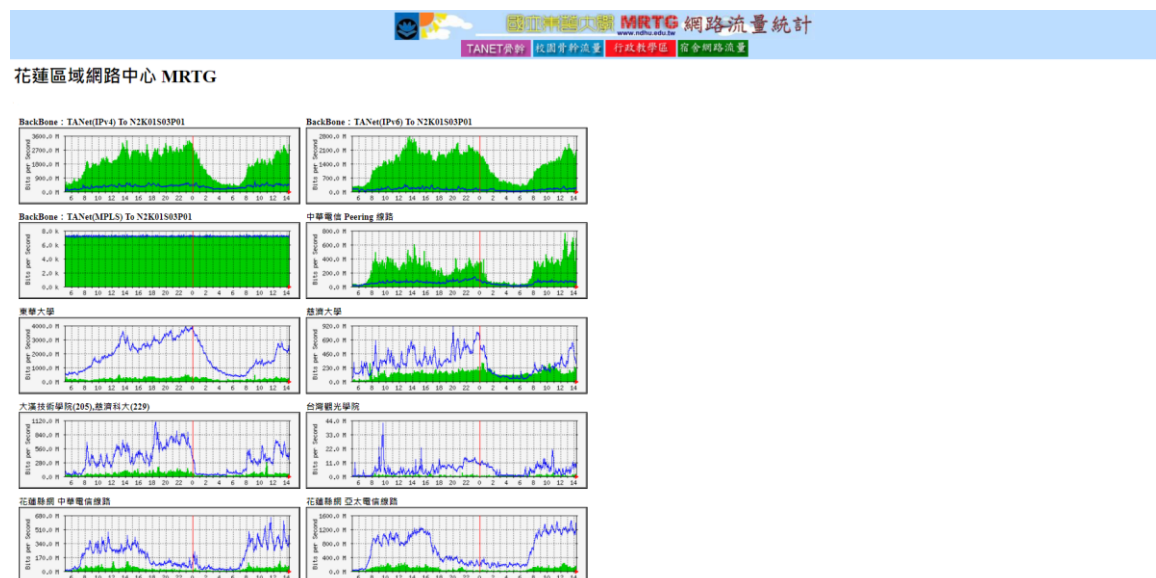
國立東華大學 MRTG 網路流量統計
www.ndhu.edu.tw

TANET骨幹 | 校園骨幹流量 | 行政教學區 | 宿舍網路流量

花蓮區域網路中心 MRTG

BackBone : TANet(IPv4) To N2K01S03P01

BackBone : TANet(IPv6) To N2K01S03P01

BackBone : TANet(MPLS) To N2K01S03P01

中華電信 Peering 線路

東華大學

慈濟大學

大漢技術學院(205),慈濟科大(229)

台灣觀光學院

花蓮縣網 中華電信線路

花蓮縣網 亞太電信線路